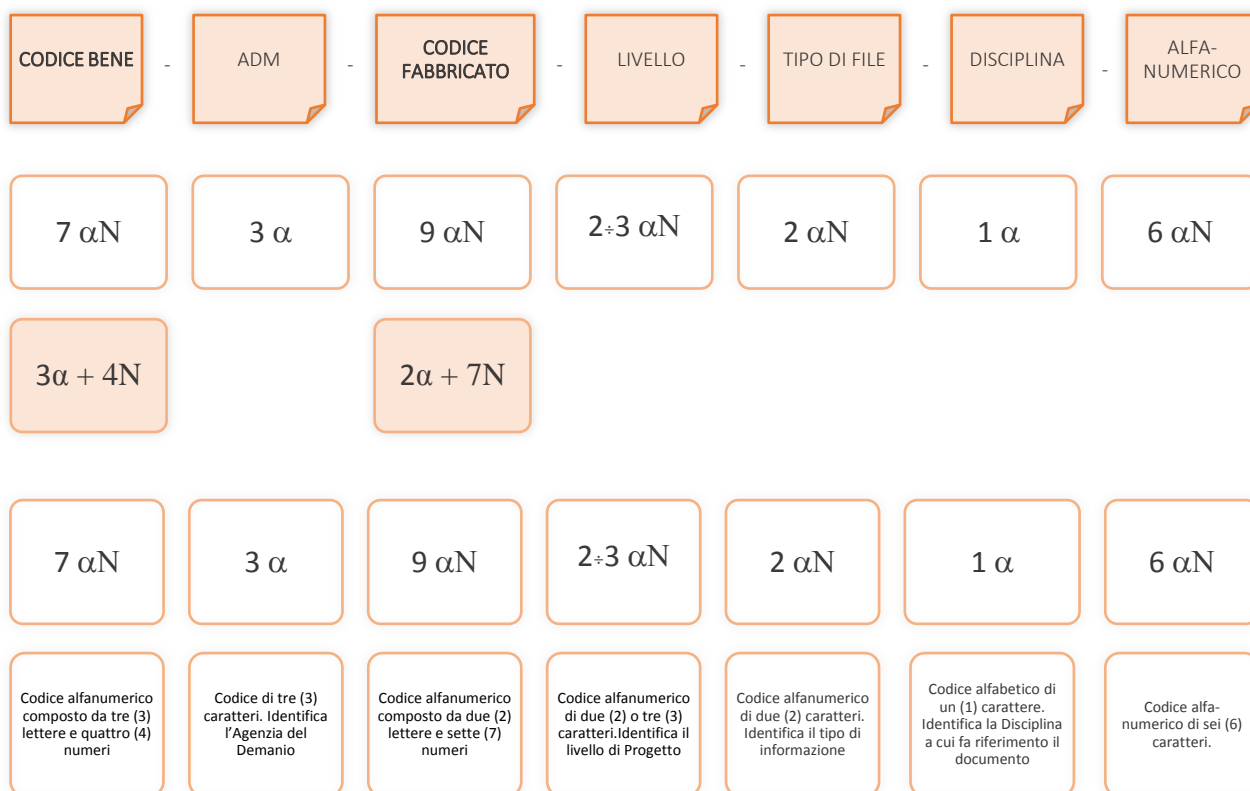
CODICE BENE - ADM - CODICE FABBRICATO - LIVELLO - TIPO DI FILE - DISCIPLINA - ALFA-NUMERICO

7 $\alpha$N

3 $\alpha$

9 $\alpha$N

2÷3 $\alpha$N

2 $\alpha$N

1 $\alpha$

6 $\alpha$N

3$\alpha$ + 4N

2$\alpha$ + 7N

7 $\alpha$N

3 $\alpha$

9 $\alpha$N

2÷3 $\alpha$N

2 $\alpha$N

1 $\alpha$

6 $\alpha$N

Codice alfanumerico composto da tre (3) lettere e quattro (4) numeri

Codice di tre (3) caratteri. Identifica l'Agenzia del Demanio

Codice alfanumerico composto da due (2) lettere e sette (7) numeri

Codice alfanumerico di due (2) o tre (3) caratteri.Identifica il livello di Progetto

Codice alfanumerico di due (2) caratteri. Identifica il tipo di informazione

Codice alfabetico di un (1) carattere. Identifica la Disciplina a cui fa riferimento il documento

Codice alfa-numerico di sei (6) caratteri.